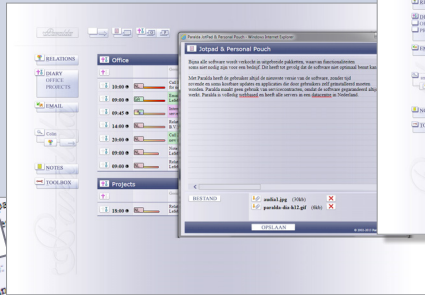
RELATIONS
DIARY
OFFICE
PROJECTS
EMAIL
Color
NOTES
TOOLBOX
Office
10:00
09:00
09:45
10:00
10:00
10:00
Projects
18:00
Paralda JotPad & Personal Pouch - Windows Internet Explorer
Jotpad & Personal Pouch
Bijna alle software wordt verkocht in aangeboden pakketten, waarvan functionaliteiten soms niet nodig zijn voor een bedrijf. Dit heeft tot gevolg dat de software niet optimaal benut kan
Met Paralda heeft de gebruiker altijd de nieuwste versie van de software, zonder tijd ervende en soms kostbare updates en applicaties die door gebruikers zelf gemodificeerd moeten worden. Paralda maakt geen gebruik van servicecontracten, omdat de software gegarandeerd altijd werkt. Paralda is volledig webbased en heeft alle servers in een datacentre in Nederland.
BESTAND
audio1.jpg (30kb)
paralda-dia-b12.gif (6kb)
OPSLAAN